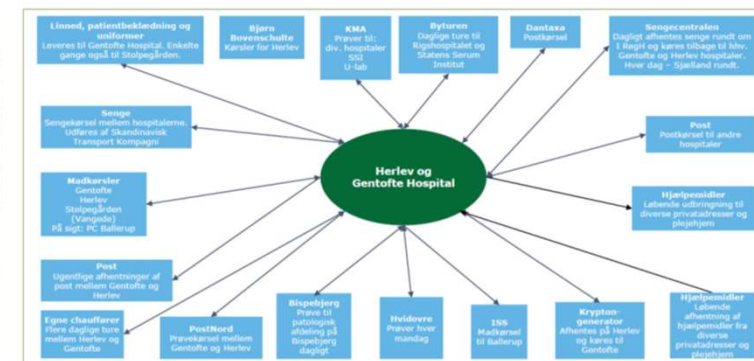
Linned, patientbeklædning og uniformer
Leveres til Gentofte Hospital. Enkelte gange også til Stolpegården.

Bjørn Bovenschulte
Kørsler for Herlev

KMA
Prøver til div. hospitaler SSI U-lab

Byturen
Daglige ture til Rigshospitalet og Statens Serum Institut

Dantaxa
Postkørsel

Sengecentralen
Dagligt afhentes senge rundt om i Regionen og køres tilbage til hhv. Gentofte og Herlev hospitaler. Hver dag – Sjælland rundt.

Senge
Sengekørsel mellem hospitalerne. Udføres af Skandinavisk Transport Kompagni

Post
Postkørsel til andre hospitaler

Herlev og Gentofte Hospital

Madkørsler
Gentofte
Herlev
Stolpegården (Vangede)
På sigt: PC Ballerup

Hjælpemidler
Løbende udbringning til diverse privatadresser og plejehjem

Post
Ugentlige afhentninger af post mellem Gentofte og Herlev

Egne chauffører
Flere daglige ture mellem Herlev og Gentofte

PostNord
Prøvekørsel mellem Gentofte og Herlev

Bispebjerg
Prøve til patologisk afdeling på Bispebjerg dagligt

Hvidovre
Prøver hver mandag

INS
Madkørsel til Ballerup

Krypton-generator
Afhentes på Herlev og køres til Gentofte

Hjælpemidler
Løbende afhentning af hjælpemidler fra diverse privatadresser og plejehjem